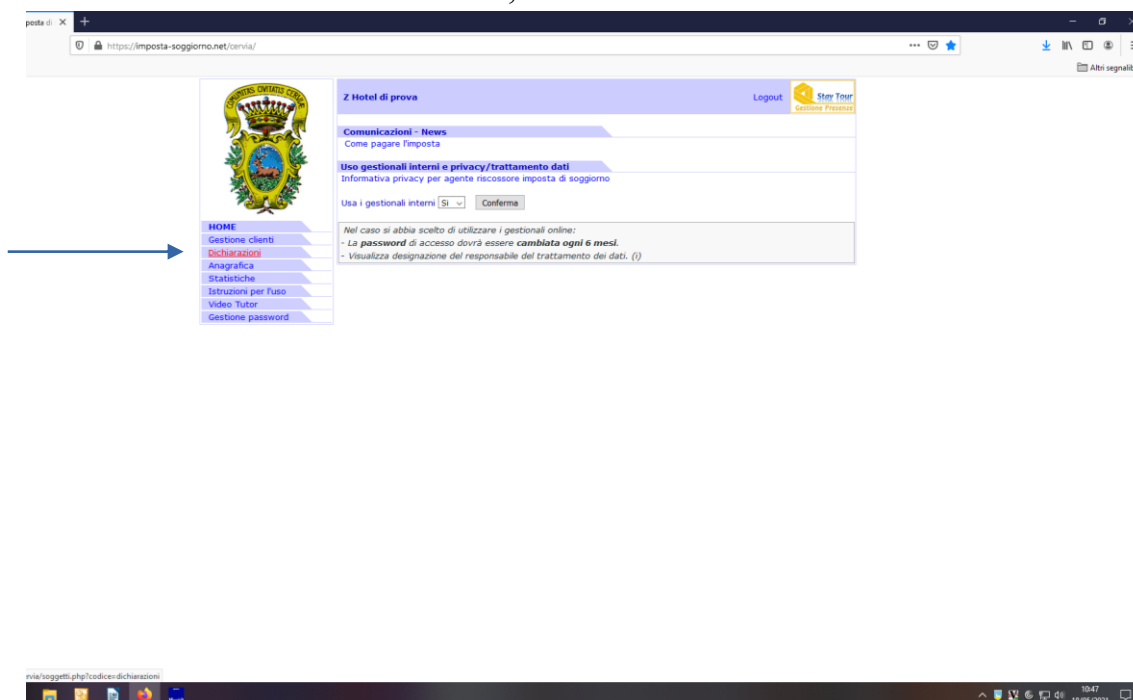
posta di ×
https://imposta-soggiorno.net/cervia/
Altri segnalib

COMMUNITAS CIVITATIS CERVIAE

Z Hotel di prova
Logout
Stay Tour
Gestione Presenze

Comunicazioni - News
Come pagare l'imposta

Uso gestionali interni e privacy/trattamento dati
Informativa privacy per agente riscossore imposta di soggiorno

Usa i gestionali interni Si
Conferma

Nel caso si abbia scelto di utilizzare i gestionali online:
- La **password** di accesso dovrà essere **cambiata ogni 6 mesi**.
- Visualizza designazione del responsabile del trattamento dei dati. (i)

HOME
Gestione clienti
Dichiarazioni
Anagrafica
Statistiche
Istruzioni per l'uso
Video Tutor
Gestione password

rvia/soggetti.php?codice=dichiarazioni

10:47